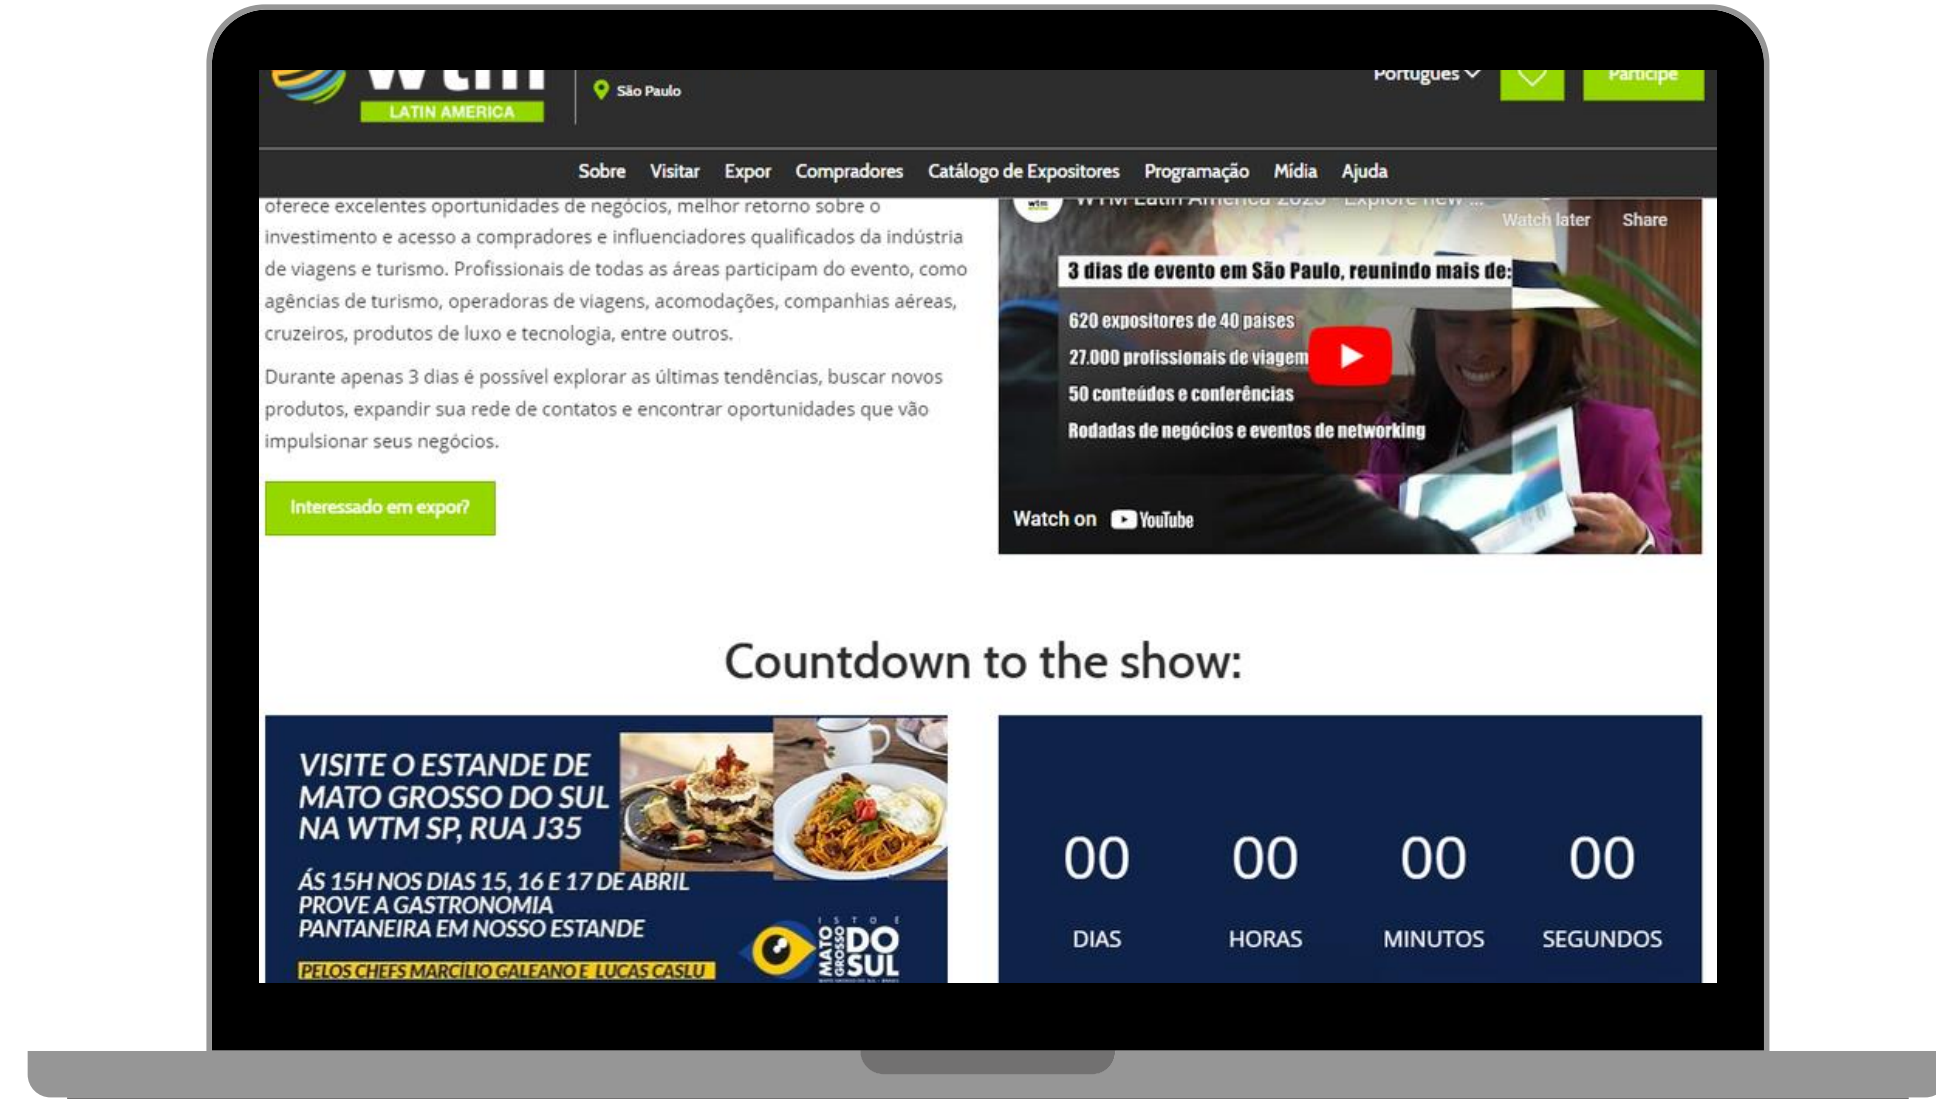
LATIN AMERICA

São Paulo

Português

Participe

Sobre Visitar Expor Compradores Catálogo de Expositores Programação Mídia Ajuda

oferece excelentes oportunidades de negócios, melhor retorno sobre o investimento e acesso a compradores e influenciadores qualificados da indústria de viagens e turismo. Profissionais de todas as áreas participam do evento, como agências de turismo, operadoras de viagens, acomodações, companhias aéreas, cruzeiros, produtos de luxo e tecnologia, entre outros.

Durante apenas 3 dias é possível explorar as últimas tendências, buscar novos produtos, expandir sua rede de contatos e encontrar oportunidades que vão impulsionar seus negócios.

Interessado em expor?

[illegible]

Watch later

Share

3 dias de evento em São Paulo, reunindo mais de:

620 expositores de 40 países

27.000 profissionais de viagem

50 conteúdos e conferências

Rodadas de negócios e eventos de networking

Watch on YouTube

Countdown to the show:

VISITE O ESTANDE DE MATO GROSSO DO SUL NA WTM SP, RUA J35

ÀS 15H NOS DIAS 15, 16 E 17 DE ABRIL PROVE A GASTRONOMIA PANTANEIRA EM NOSSO ESTANDE

PELOS CHEFS MARCÍLIO GALEANO E LUCAS CASLU

ISTO É MATO GROSSO DO SUL

| 00 | 00 | 00 | 00 |
|---|---|---|---|
| DIAS | HORAS | MINUTOS | SEGUNDOS |